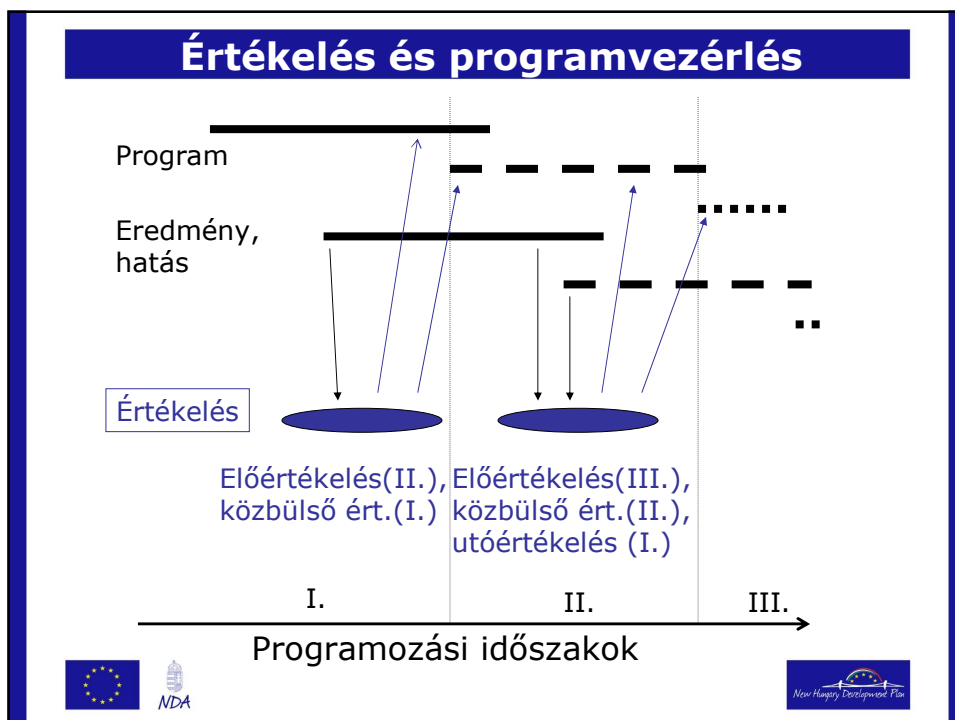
Értékelés és programvezérlés

Program

Eredmény, hatás

Értékelés

Előértékelés(II.), közbülső ért.(I.)

Előértékelés(III.), közbülső ért.(II.), utóértékelés (I.)

I.

II.

III.

Programozási időszakok

NDA

New Hungary Development Plan